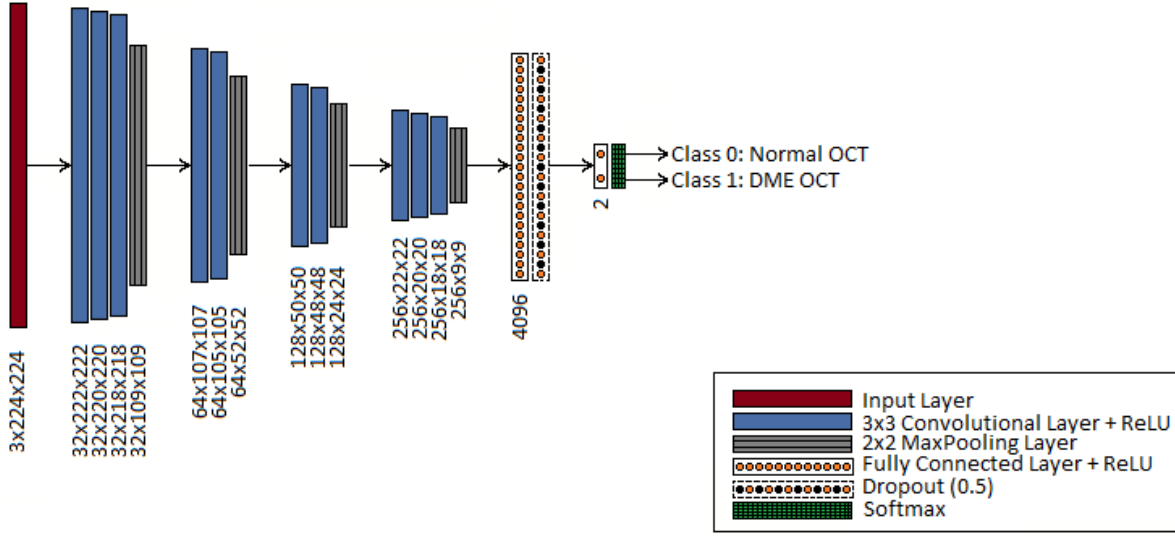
Class 0: Normal OCT
Class 1: DME OCT

2

3x224x224

32x222x222
32x220x220
32x218x218
32x109x109

64x107x107
64x105x105
64x52x52

128x50x50
128x48x48
128x24x24

256x22x22
256x20x20
256x18x18
256x9x9

4096

Input Layer
3x3 Convolutional Layer + ReLU
2x2 MaxPooling Layer
Fully Connected Layer + ReLU
Dropout (0.5)
Softmax